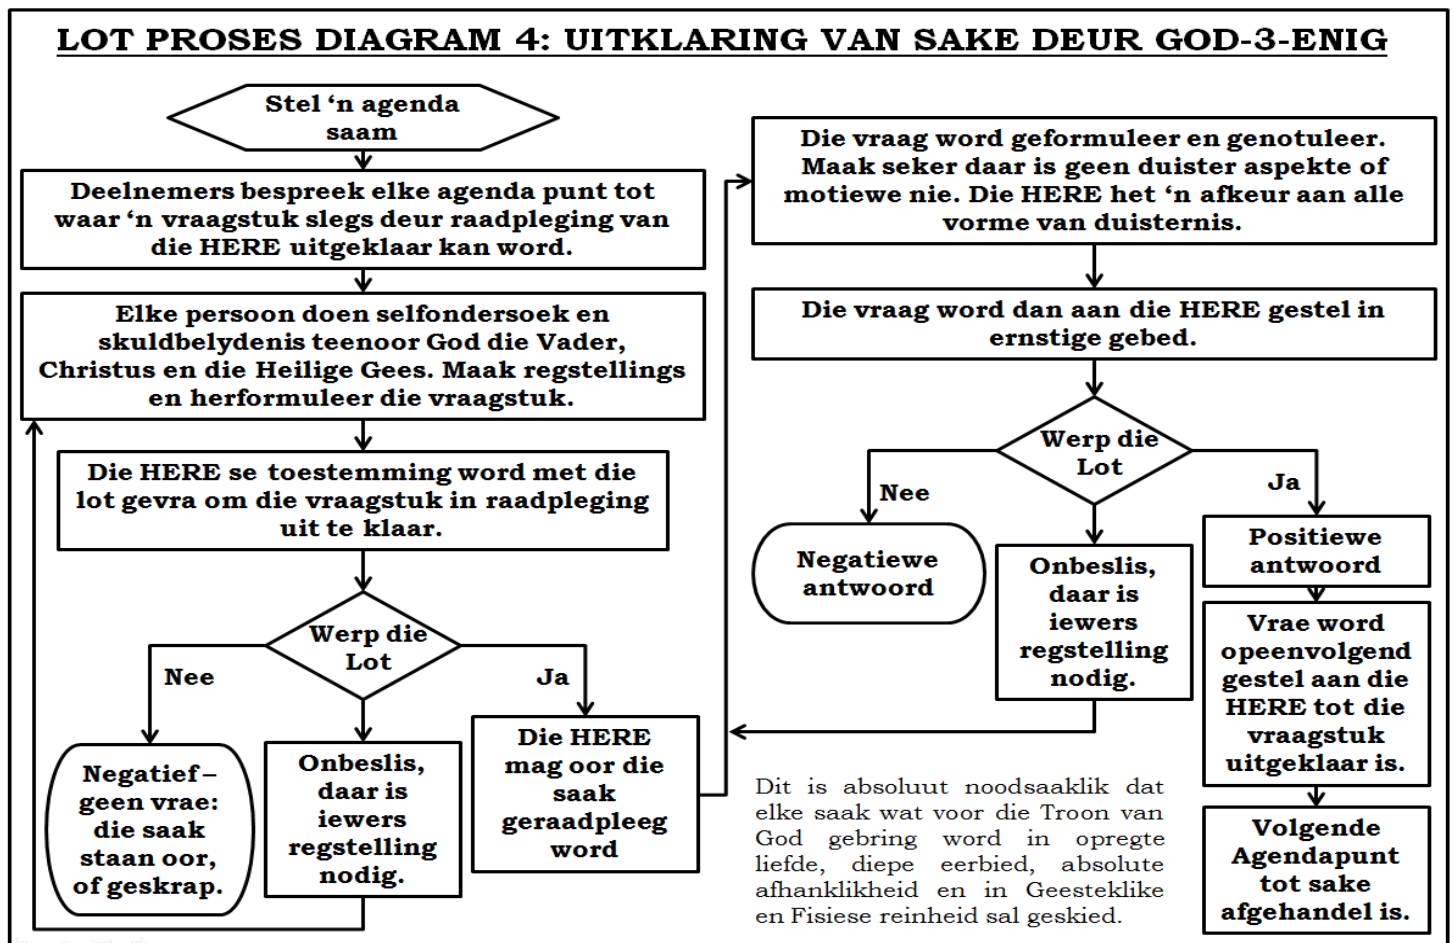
LOT PROSES DIAGRAM 4: UITKLARING VAN SAKE DEUR GOD-3-ENIG

Stel 'n agenda saam

Deelnemers bespreek elke agenda punt tot waar 'n vraagstuk slegs deur raadpleging van die HERE uitgeklaar kan word.

Elke persoon doen selfondersoek en skuldbelydenis teenoor God die Vader, Christus en die Heilige Gees. Maak regstellings en herformuleer die vraagstuk.

Die HERE se toestemming word met die lot gevra om die vraagstuk in raadpleging uit te klaar.

Werp die Lot

Nee

Ja

Negatief – geen vrae: die saak staan oor, of geskrap.

Onbeslis, daar is iewers regstelling nodig.

Die HERE mag oor die saak geraadpleeg word

Die vraag word geformuleer en genotuleer. Maak seker daar is geen duister aspekte of motiewe nie. Die HERE het 'n afkeur aan alle vorme van duisternis.

Die vraag word dan aan die HERE gestel in ernstige gebed.

Werp die Lot

Nee

Ja

Negatiewe antwoord

Onbeslis, daar is iewers regstelling nodig.

Positiewe antwoord

Vrae word opeenvolgend gestel aan die HERE tot die vraagstuk uitgeklaar is.

Volgende Agendapunt tot sake afgehandel is.

Dit is absoluut noodsaaklik dat elke saak wat voor die Troon van God gebring word in opregte liefde, diepe eerbied, absolute afhanklikheid en in Geesteklike en Fisiese reinheid sal geskied.